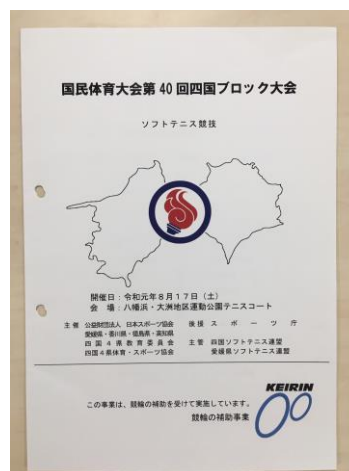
国民体育大会第 40 回四国ブロック大会

ソフトテニス競技

開催日：令和元年８月１７日（土）
会　場：八幡浜・大洲地区運動公園テニスコート

主　催　公益財団法人　日本スポーツ協会
愛媛県・香川県・徳島県・高知県
四　国　４　県　教　育　委　員　会
四国４県体育・スポーツ協会

後　援　ス　ポ　ー　ツ　庁
主　管　四国ソフトテニス連盟
愛媛県ソフトテニス連盟

KEIRIN

この事業は、競輪の補助を受けて実施しています。
競輪の補助事業